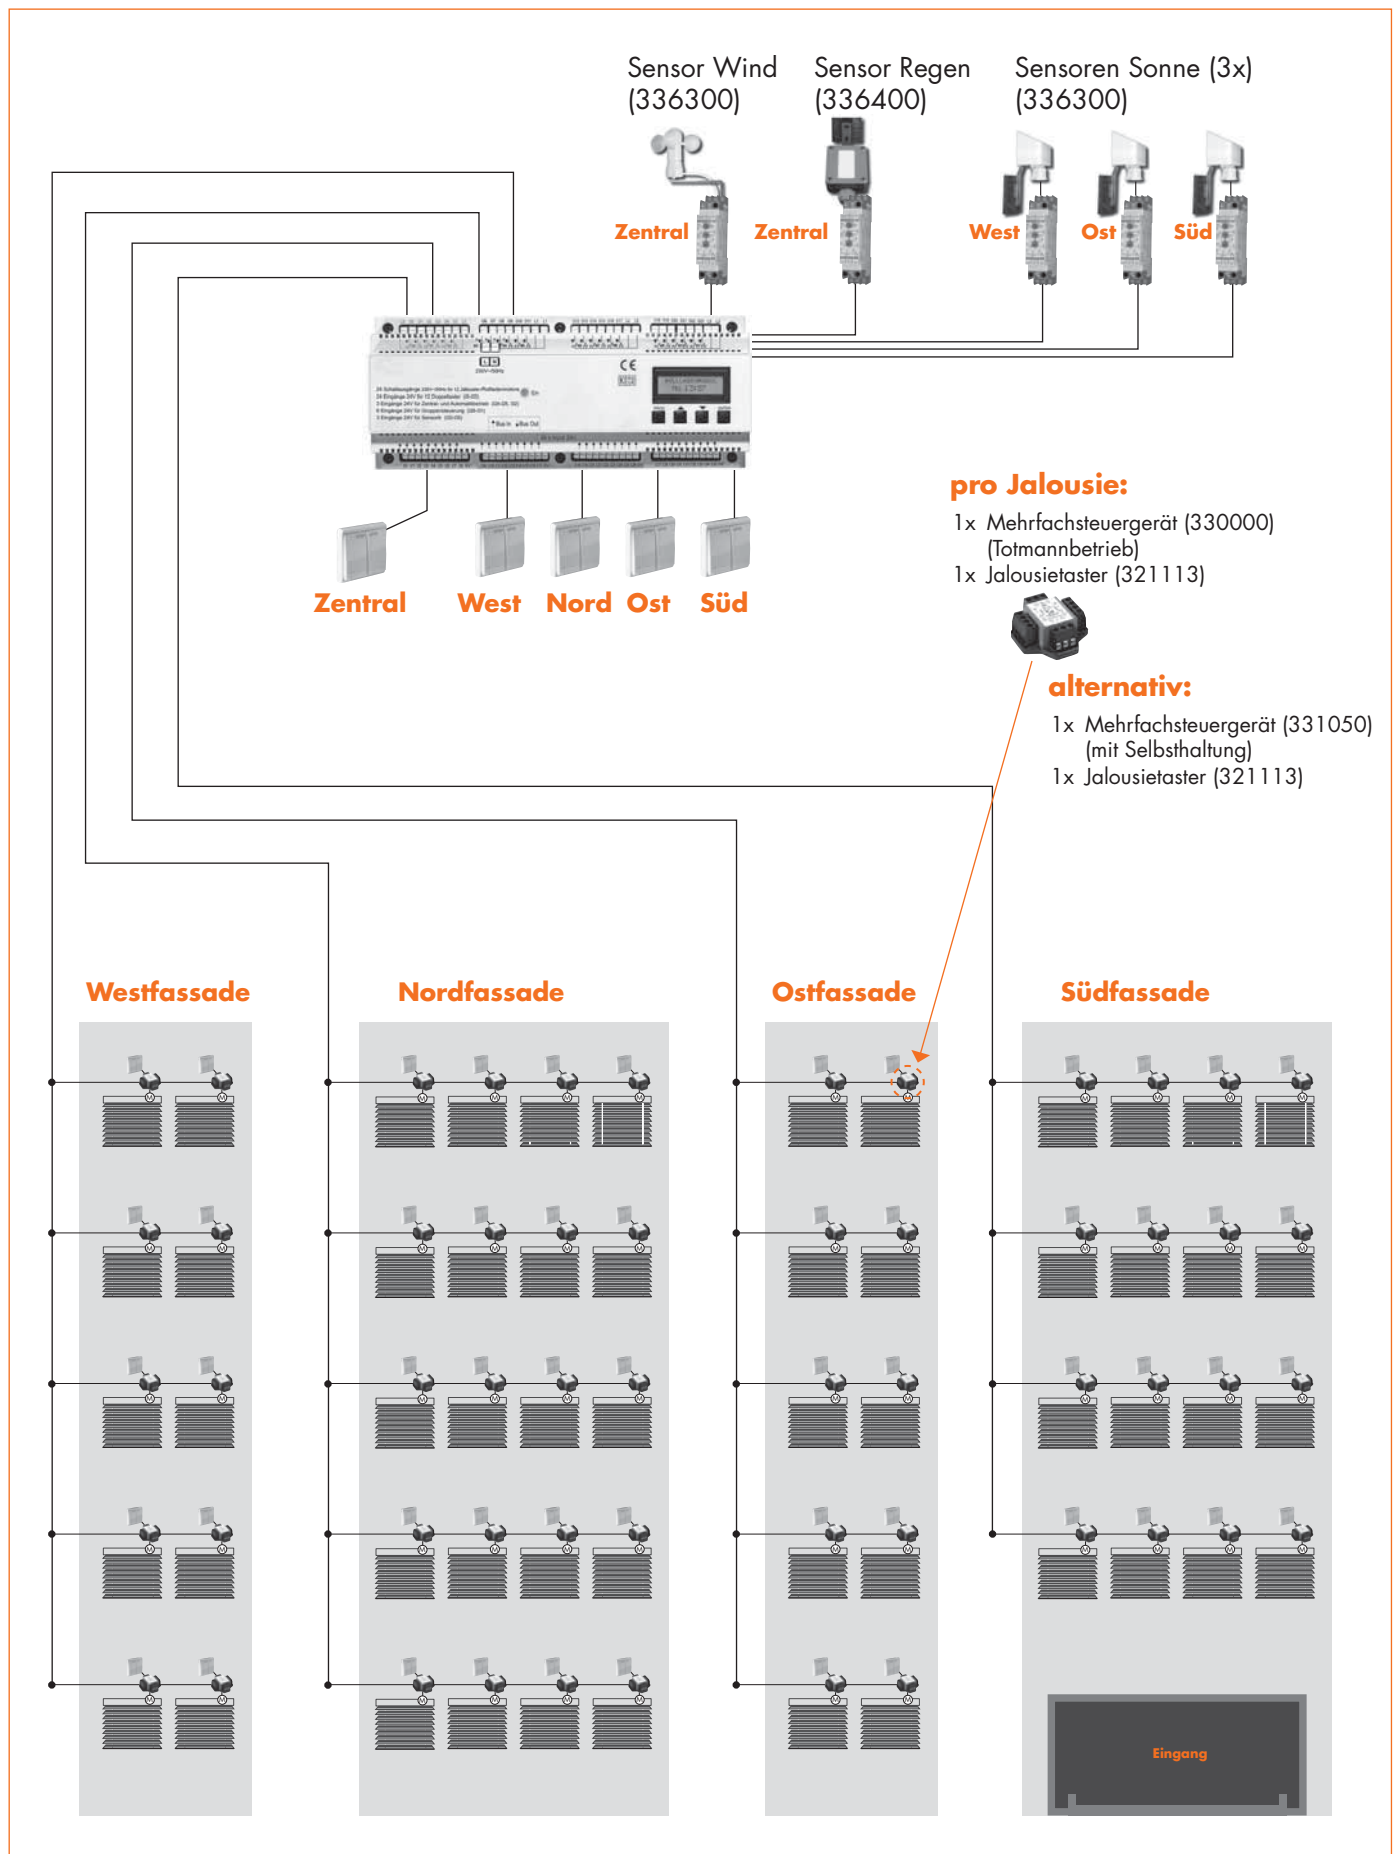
Sensor Wind (336300)

Sensor Regen (336400)

Sensoren Sonne (3x) (336300)

Zentral

Zentral

West

Ost

Süd

Zentral

West

Nord

Ost

Süd

pro Jalousie:

1x Mehrfachsteuergerät (330000) (Totmannbetrieb)
1x Jalousietaster (321113)

alternativ:

1x Mehrfachsteuergerät (331050) (mit Selbsthaltung)
1x Jalousietaster (321113)

Westfassade

Nordfassade

Ostfassade

Südfassade

Eingang